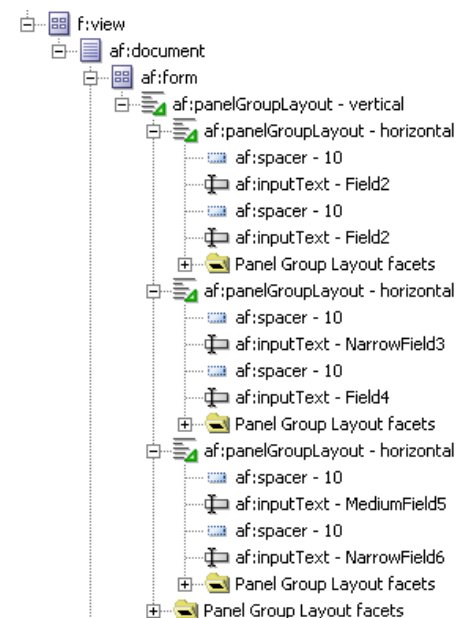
f:view
af:document
af:form
af:panelGroupLayout - vertical
af:panelGroupLayout - horizontal
af:spacer - 10
af:inputText - Field2
af:spacer - 10
af:inputText - Field2
Panel Group Layout facets
af:panelGroupLayout - horizontal
af:spacer - 10
af:inputText - NarrowField3
af:spacer - 10
af:inputText - Field4
Panel Group Layout facets
af:panelGroupLayout - horizontal
af:spacer - 10
af:inputText - MediumField5
af:spacer - 10
af:inputText - NarrowField6
Panel Group Layout facets
Panel Group Layout facets